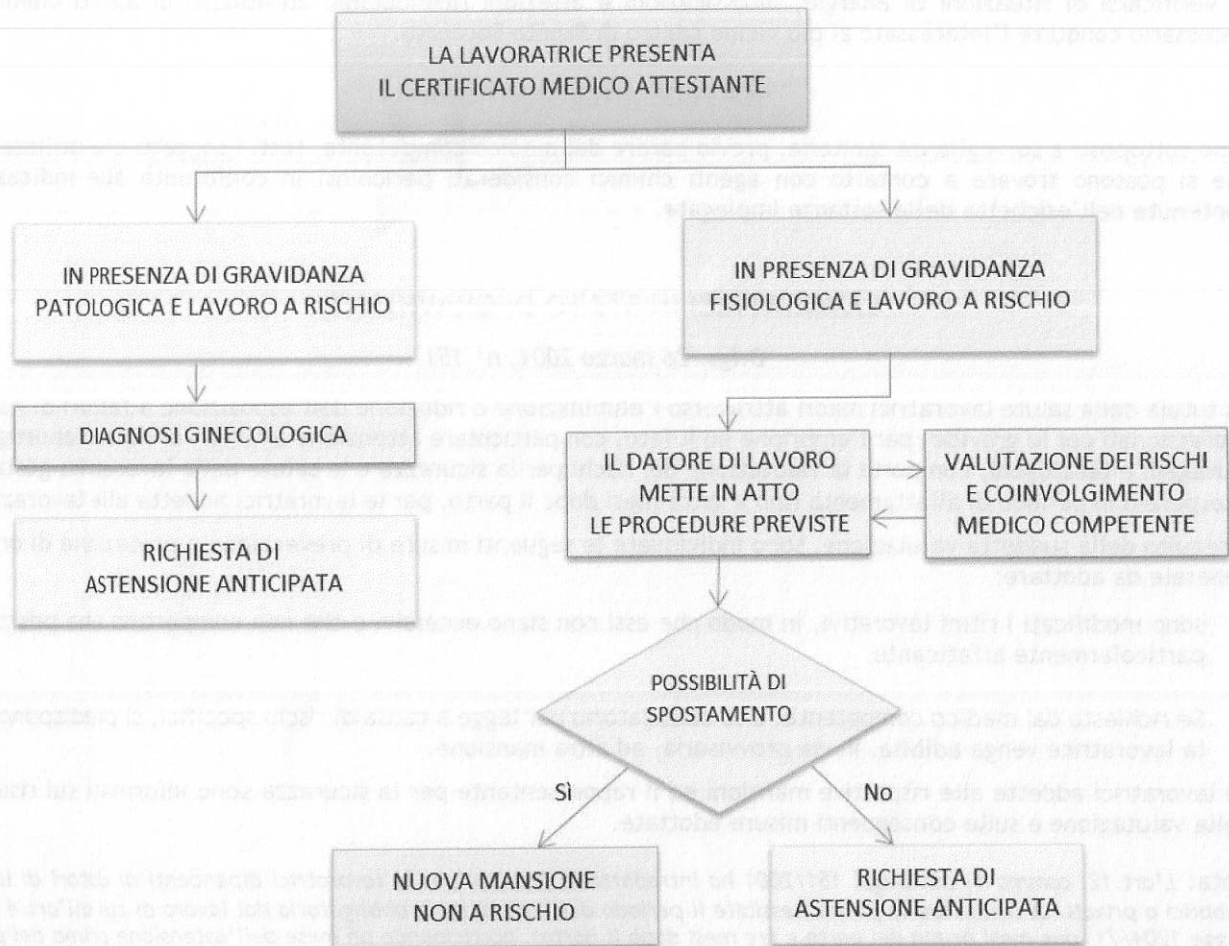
LA LAVORATRICE PRESENTA IL CERTIFICATO MEDICO ATTESTANTE

IN PRESENZA DI GRAVIDANZA PATOLOGICA E LAVORO A RISCHIO

IN PRESENZA DI GRAVIDANZA FISIOLOGICA E LAVORO A RISCHIO

DIAGNOSI GINECOLOGICA

RICHIESTA DI ASTENSIONE ANTICIPATA

IL DATORE DI LAVORO METTE IN ATTO LE PROCEDURE PREVISTE

VALUTAZIONE DEI RISCHI E COINVOLGIMENTO MEDICO COMPETENTE

POSSIBILITÀ DI SPOSTAMENTO

Sì

No

NUOVA MANSIONE NON A RISCHIO

RICHIESTA DI ASTENSIONE ANTICIPATA